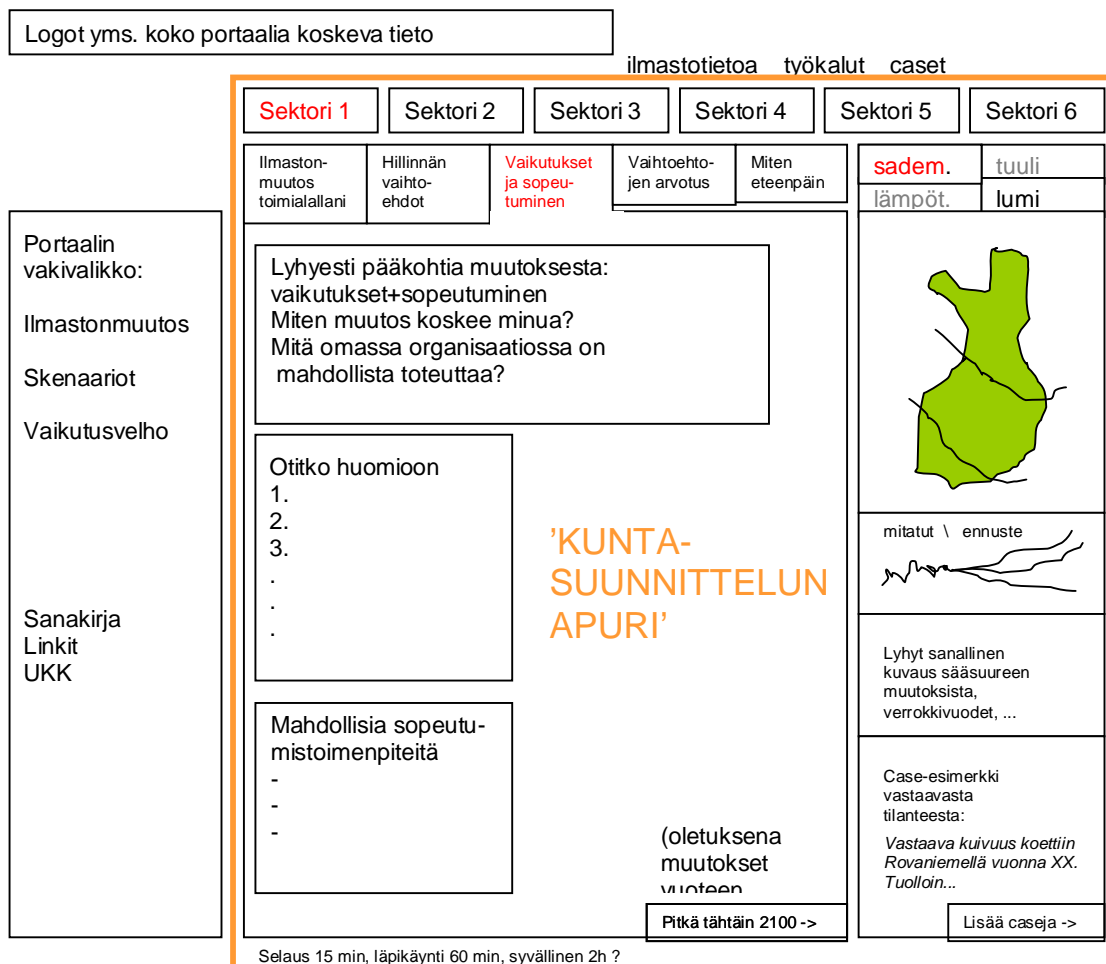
Logot yms. koko portaalia koskeva tieto

ilmastotietoa työkalut caset

Sektori 1 | Sektori 2 | Sektori 3 | Sektori 4 | Sektori 5 | Sektori 6

Ilmastonmuutos toimialallani | Hillinnän vaihtoehdot | Vaikutukset ja sopeutuminen | Vaihtoehtojen arvotus | Miten eteenpäin

sadem. tuuli
lämpöt. lumi

Portaalin vakivalikko:

Ilmastonmuutos

Skenaariot

Vaikutusvelho

Sanakirja
Linkit
UKK

Lyhyesti pääkohtia muutoksesta: vaikutukset+sopeutuminen
Miten muutos koskee minua?
Mitä omassa organisaatiossa on mahdollista toteuttaa?

Otitko huomioon
1.
2.
3.
.
.
.

'KUNTASUUNNITTELUN APURI'

Mahdollisia sopeutumistoimenpiteitä
-
-
-

(oletuksena muutokset vuoteen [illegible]

Pitkä tähtäin 2100 ->

mitatut \ ennuste

Lyhyt sanallinen kuvaus sääsuureen muutoksista, verrokkivuodet, ...

Case-esimerkki vastaavasta tilanteesta:
Vastaava kuivuus koettiin Rovaniemellä vuonna XX. Tuolloin...

Lisää caseja ->

Selaus 15 min, läpikäynti 60 min, syvällinen 2h ?